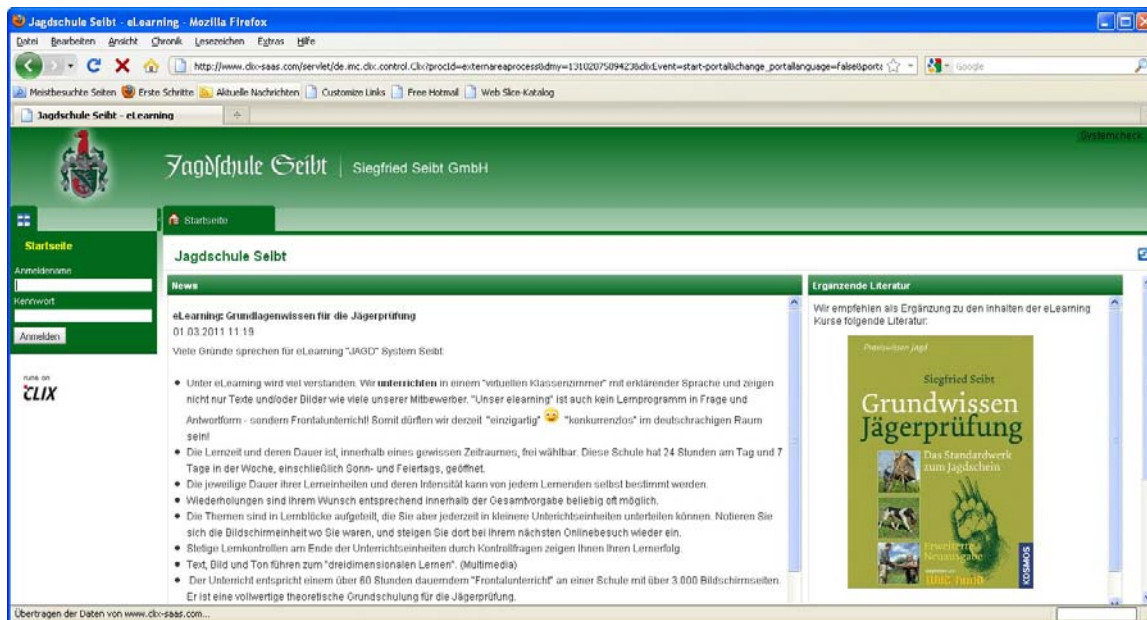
Jagdschule Seibt - eLearning - Mozilla Firefox

Datei Bearbeiten Ansicht Chronik Lesezeichen Extras Hilfe

http://www.clix-saas.com/servlet/de.imc.clix.control.Clix?procId=externareaprocess&dmy=1310207509423&clixEvent=start-portal&change_portallanguage=false&portc

Google

Meistbesuchte Seiten Erste Schritte Aktuelle Nachrichten Customize Links Free Hotmail Web Slice-Katalog

Jagdschule Seibt - eLearning

Systemcheck

Jagdschule Seibt | Siegfried Seibt GmbH

Startseite

Startseite

Anmeldename

Kennwort

Anmelden

runs on CLIX

Jagdschule Seibt

News

eLearning: Grundlagenwissen für die Jägerprüfung
01.03.2011 11:19

Viele Gründe sprechen für eLearning "JAGD" System Seibt:

• Unter eLearning wird viel verstanden. Wir **unterrichten** in einem "virtuellen Klassenzimmer" mit erklärender Sprache und zeigen nicht nur Texte und/oder Bilder wie viele unserer Mitbewerber. "Unser elearning" ist auch kein Lernprogramm in Frage und Antwortform - sondern Frontalunterricht! Somit dürften wir derzeit "einzigartig" "konkurrenzlos" im deutschsprachigen Raum sein!
• Die Lernzeit und deren Dauer ist, innerhalb eines gewissen Zeitraumes, frei wählbar. Diese Schule hat 24 Stunden am Tag und 7 Tage in der Woche, einschließlich Sonn- und Feiertags, geöffnet.
• Die jeweilige Dauer ihrer Lerneinheiten und deren Intensität kann von jedem Lernenden selbst bestimmt werden.
• Wiederholungen sind Ihrem Wunsch entsprechend innerhalb der Gesamtvorgabe beliebig oft möglich.
• Die Themen sind in Lernblöcke aufgeteilt, die Sie aber jederzeit in kleinere Unterrichtseinheiten unterteilen können. Notieren Sie sich die Bildschirmeinheit wo Sie waren, und steigen Sie dort bei Ihrem nächsten Onlinebesuch wieder ein.
• Stetige Lernkontrollen am Ende der Unterrichtseinheiten durch Kontrollfragen zeigen Ihnen Ihren Lernerfolg.
• Text, Bild und Ton führen zum "dreidimensionalen Lernen". (Multimedia)
• Der Unterricht entspricht einem über 60 Stunden dauerndem "Frontalunterricht" an einer Schule mit über 3.000 Bildschirmseiten. Er ist eine vollwertige theoretische Grundschulung für die Jägerprüfung.

Ergänzende Literatur

Wir empfehlen als Ergänzung zu den Inhalten der eLearning Kurse folgende Literatur:

Praxiswissen Jagd
Siegfried Seibt
Grundwissen Jägerprüfung
Das Standardwerk zum Jagdschein
Erweiterte Neuausgabe
KOSMOS

Übertragen der Daten von www.clix-saas.com...